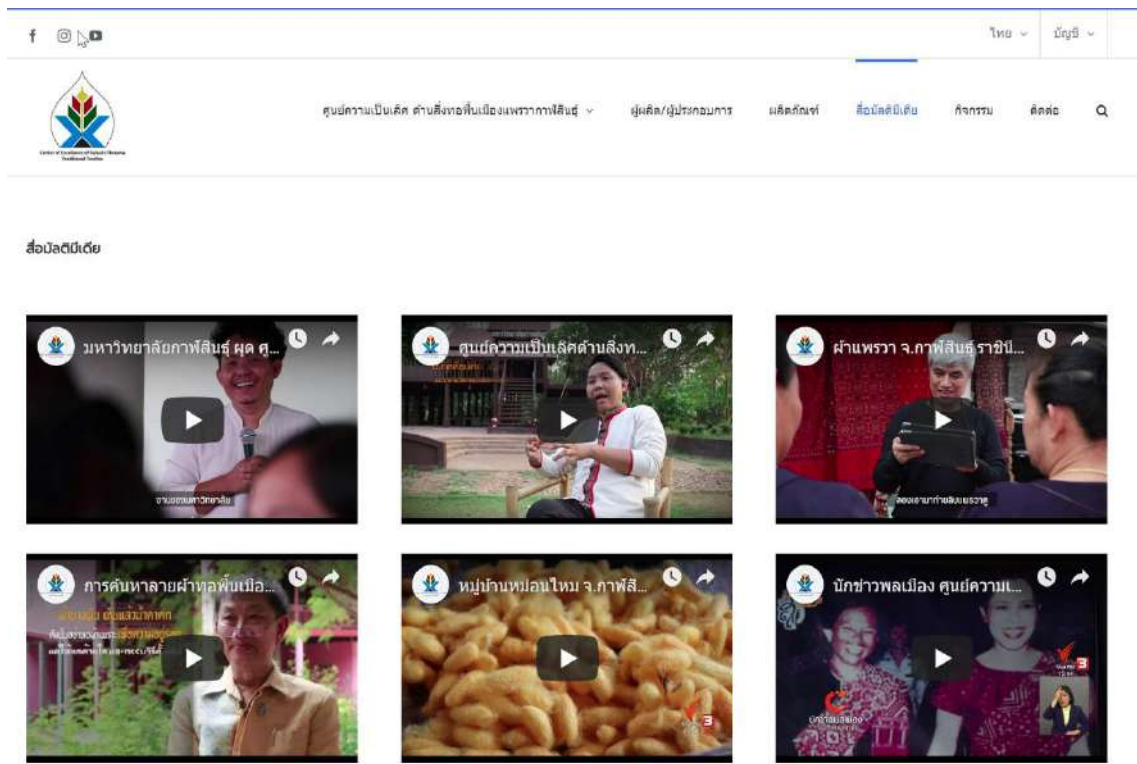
ไทย ⌄ บัญชี ⌄

Center of Excellence of Kalasin Phrae Traditional Textiles

ศูนย์ความเป็นเลิศ ด้านสิ่งทอพื้นเมืองแพรวากาฬสินธุ์ ⌄ ผู้ผลิต/ผู้ประกอบการ ผลิตภัณฑ์ สื่อมัลติมีเดีย กิจกรรม ติดต่อ

สื่อมัลติมีเดีย

มหาวิทยาลัยกาฬสินธุ์ ผุด ศู...

งานของมหาวิทยาลัย

ศูนย์ความเป็นเลิศด้านสิ่งท...

ผ้าแพรวา จ.กาฬสินธุ์ ราชินี...

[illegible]

การค้นหาลายผ้าทอพื้นเมือ...

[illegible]

หมู่บ้านหม่อนไหม จ.กาฬสิ...

นักข่าวพลเมือง ศูนย์ความเ...

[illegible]